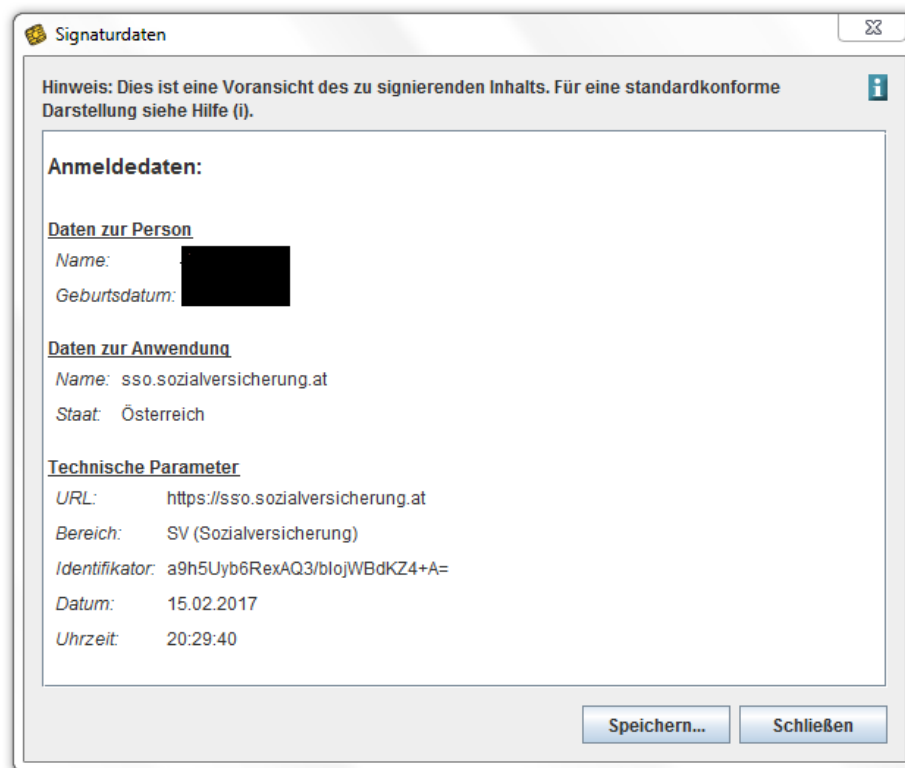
Signaturdaten

Hinweis: Dies ist eine Voransicht des zu signierenden Inhalts. Für eine standardkonforme Darstellung siehe Hilfe (i).

Anmeldedaten:

Daten zur Person
Name: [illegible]
Geburtsdatum: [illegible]

Daten zur Anwendung
Name: sso.sozialversicherung.at
Staat: Österreich

Technische Parameter
URL: https://sso.sozialversicherung.at
Bereich: SV (Sozialversicherung)
Identifikator: a9h5Uyb6RexAQ3/bIojWBdKZ4+A=
Datum: 15.02.2017
Uhrzeit: 20:29:40

Speichern... Schließen